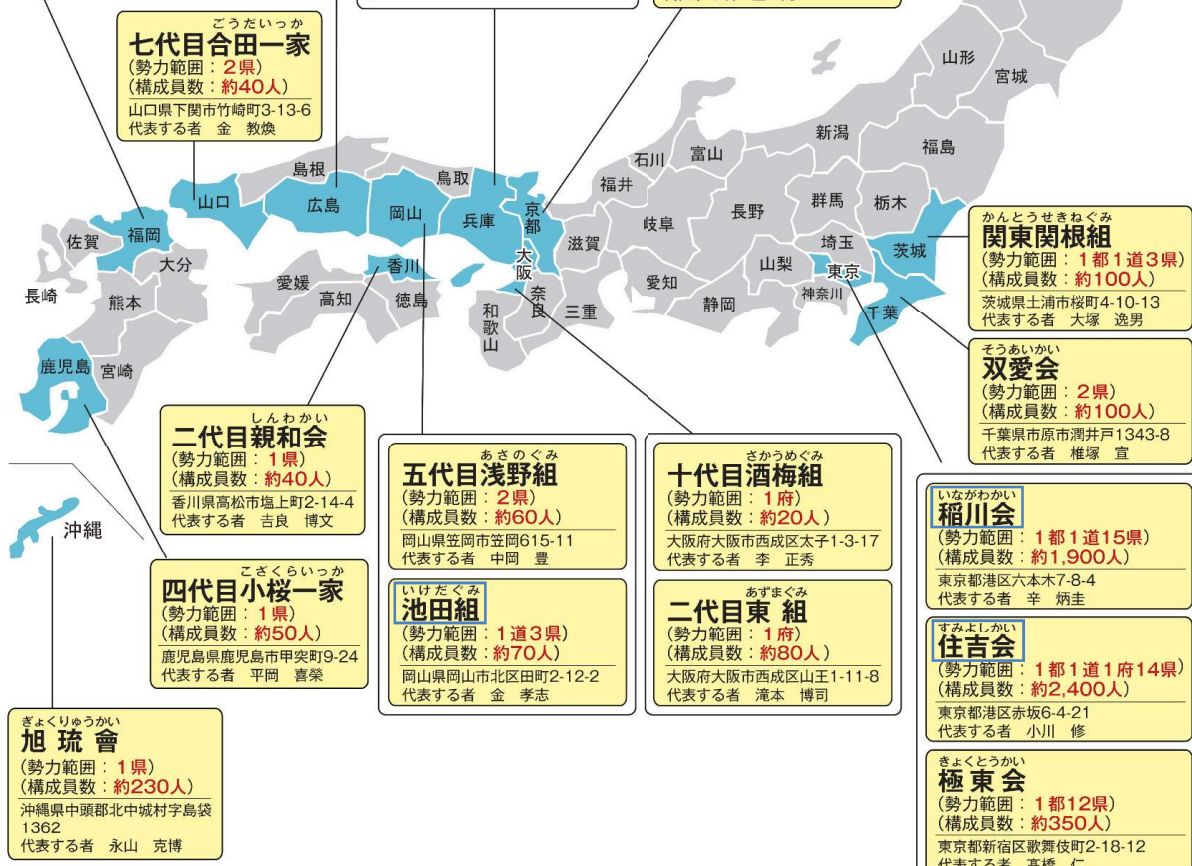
ごうだいっか
七代目合田一家
(勢力範囲：2県)
(構成員数：約40人)
山口県下関市竹崎町3-13-6
代表する者　金　教煥

山形
宮城
新潟
福島
石川
富山
福井
群馬
栃木
長野
岐阜
茨城
埼玉
滋賀
山梨
東京
愛知
神奈川
静岡
千葉
三重
京都
大阪
奈良
和歌山
兵庫
鳥取
島根
岡山
広島
山口
香川
徳島
愛媛
高知
福岡
佐賀
大分
長崎
熊本
宮崎
鹿児島
沖縄

かんとうせきねぐみ
関東関根組
(勢力範囲：1都1道3県)
(構成員数：約100人)
茨城県土浦市桜町4-10-13
代表する者　大塚　逸男

そうあいかい
双愛会
(勢力範囲：2県)
(構成員数：約100人)
千葉県市原市潤井戸1343-8
代表する者　椎塚　宣

しんわかい
二代目親和会
(勢力範囲：1県)
(構成員数：約40人)
香川県高松市塩上町2-14-4
代表する者　吉良　博文

あさのぐみ
五代目浅野組
(勢力範囲：2県)
(構成員数：約60人)
岡山県笠岡市笠岡615-11
代表する者　中岡　豊

さかうめぐみ
十代目酒梅組
(勢力範囲：1府)
(構成員数：約20人)
大阪府大阪市西成区太子1-3-17
代表する者　李　正秀

いながわかい
稲川会
(勢力範囲：1都1道15県)
(構成員数：約1,900人)
東京都港区六本木7-8-4
代表する者　辛　炳圭

こざくらいっか
四代目小桜一家
(勢力範囲：1県)
(構成員数：約50人)
鹿児島県鹿児島市甲突町9-24
代表する者　平岡　喜榮

いけだぐみ
池田組
(勢力範囲：1道3県)
(構成員数：約70人)
岡山県岡山市北区田町2-12-2
代表する者　金　孝志

あずまぐみ
二代目東　組
(勢力範囲：1府)
(構成員数：約80人)
大阪府大阪市西成区山王1-11-8
代表する者　滝本　博司

すみよしかい
住吉会
(勢力範囲：1都1道1府14県)
(構成員数：約2,400人)
東京都港区赤坂6-4-21
代表する者　小川　修

ぎょくりゅうかい
旭琉會
(勢力範囲：1県)
(構成員数：約230人)
沖縄県中頭郡北中城村字島袋1362
代表する者　永山　克博

きょくとうかい
極東会
(勢力範囲：1都12県)
(構成員数：約350人)
東京都新宿区歌舞伎町2-18-12
代表する者　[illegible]